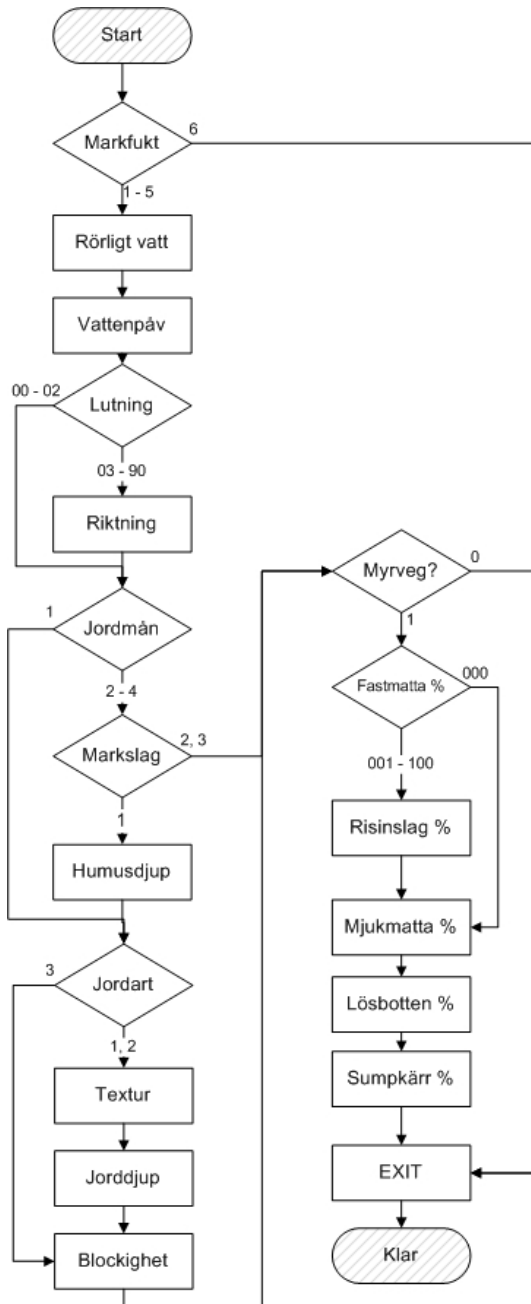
Start

Markfukt

6

1 - 5

Rörligt vatt

Vattenpåv

00 - 02

Lutning

03 - 90

Riktning

1

Jordmån

2 - 4

Markslag

2, 3

1

Humusdjup

3

Jordart

1, 2

Textur

Jorddjup

Blockighet

Myrveg?

0

1

Fastmatta %

000

001 - 100

Risinslag %

Mjukmatta %

Lösbotten %

Sumpkärr %

EXIT

Klar